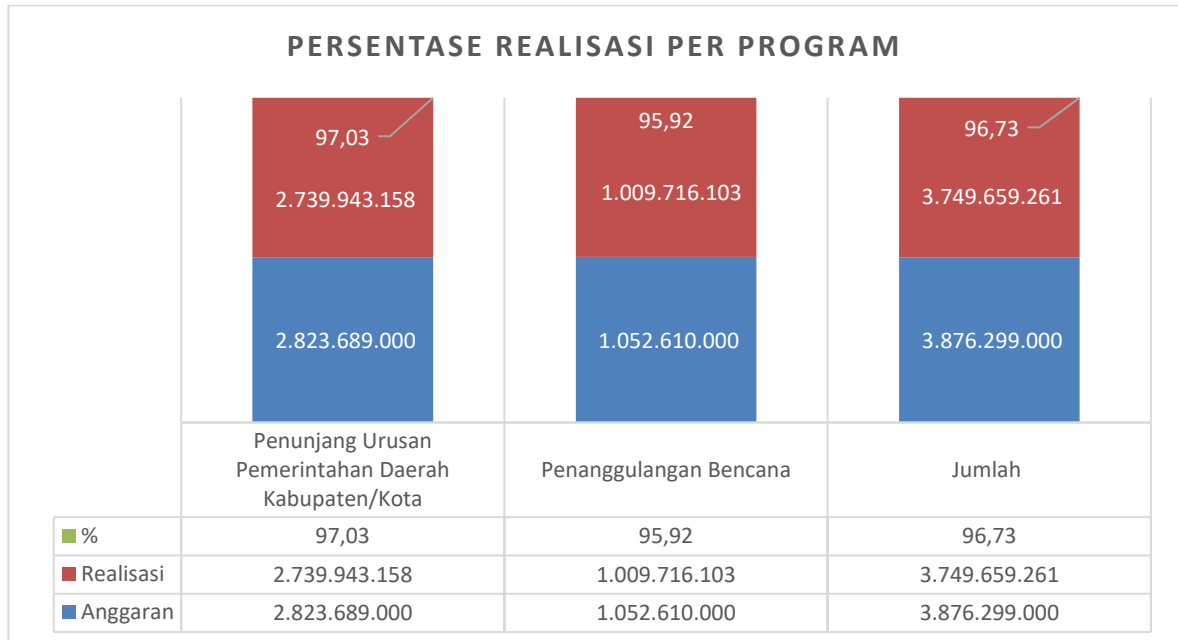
PERSENTASE REALISASI PER PROGRAM

97,03

2.739.943.158

2.823.689.000

95,92

1.009.716.103

1.052.610.000

96,73

3.749.659.261

3.876.299.000

| | Penunjang Urusan Pemerintahan Daerah Kabupaten/Kota | Penanggulangan Bencana | Jumlah |
|---|---|---|---|
| % | 97,03 | 95,92 | 96,73 |
| Realisasi | 2.739.943.158 | 1.009.716.103 | 3.749.659.261 |
| Anggaran | 2.823.689.000 | 1.052.610.000 | 3.876.299.000 |